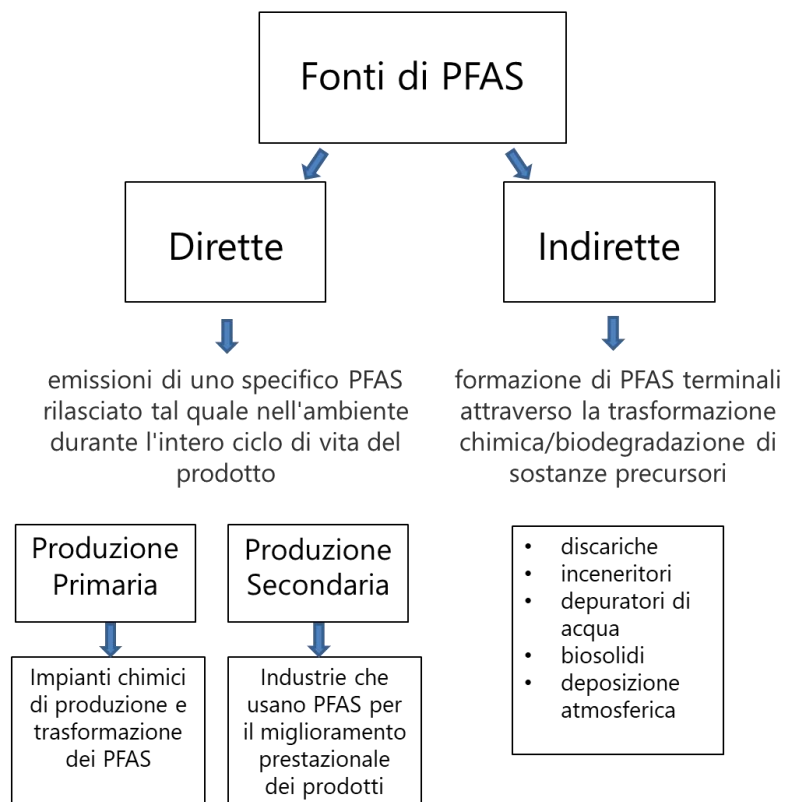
Fonti di PFAS

Dirette

Indirette

emissioni di uno specifico PFAS rilasciato tal quale nell'ambiente durante l'intero ciclo di vita del prodotto

formazione di PFAS terminali attraverso la trasformazione chimica/biodegradazione di sostanze precursori

Produzione Primaria

Impianti chimici di produzione e trasformazione dei PFAS

Produzione Secondaria

Industrie che usano PFAS per il miglioramento prestazionale dei prodotti

- discariche
- inceneritori
- depuratori di acqua
- biosolidi
- deposizione atmosferica